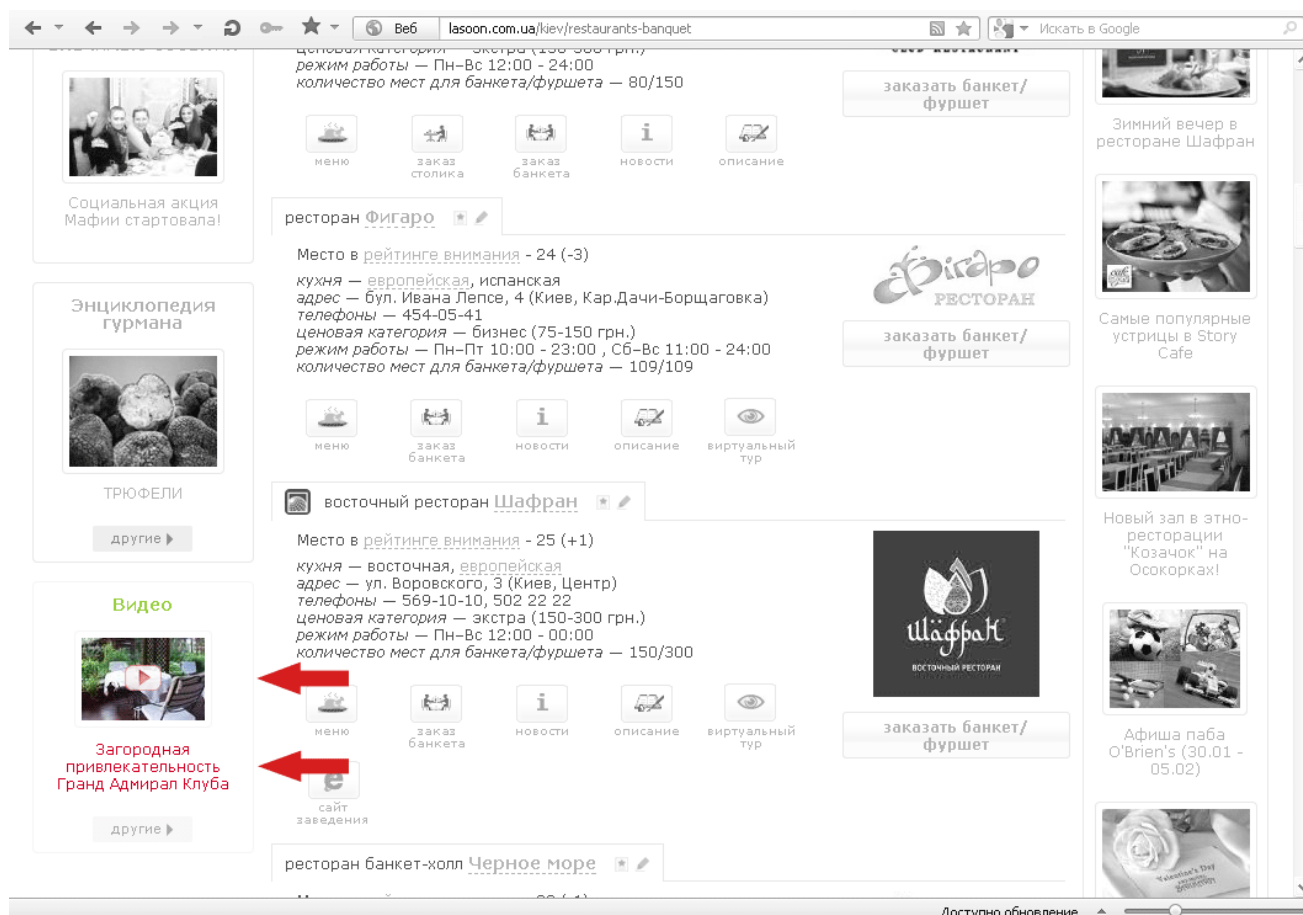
Веб lasoon.com.ua/kiev/restaurants-banquet

Искать в Google

ценовая категория — экстра (150-300 грн.)
режим работы — Пн–Вс 12:00 - 24:00
количество мест для банкета/фуршета — 80/150

заказать банкет/фуршет

меню заказ столика заказ банкета новости описание

Социальная акция Мафии стартовала!

ресторан Фигаро

Место в рейтинге внимания - 24 (-3)

кухня — европейская, испанская
адрес — бул. Ивана Лепсе, 4 (Киев, Кар.Дачи-Борщаговка)
телефоны — 454-05-41
ценовая категория — бизнес (75-150 грн.)
режим работы — Пн–Пт 10:00 - 23:00 , Сб–Вс 11:00 - 24:00
количество мест для банкета/фуршета — 109/109

Фігаро РЕСТОРАН

заказать банкет/фуршет

меню заказ банкета новости описание виртуальный тур

Энциклопедия гурмана

ТРЮФЕЛИ

другие

восточный ресторан Шафран

Место в рейтинге внимания - 25 (+1)

кухня — восточная, европейская
адрес — ул. Воровского, 3 (Киев, Центр)
телефоны — 569-10-10, 502 22 22
ценовая категория — экстра (150-300 грн.)
режим работы — Пн–Вс 12:00 - 00:00
количество мест для банкета/фуршета — 150/300

Шафран ВОСТОЧНЫЙ РЕСТОРАН

заказать банкет/фуршет

меню заказ банкета новости описание виртуальный тур

сайт заведения

Видео

Загородная привлекательность Гранд Адмирал Клуба

другие

ресторан банкет-холл Черное море

Зимний вечер в ресторане Шафран

Самые популярные устрицы в Story Cafe

Новый зал в этно-ресторации "Козачок" на Осокорках!

Афиша паба O'Brien's (30.01 - 05.02)

Доступно обновление